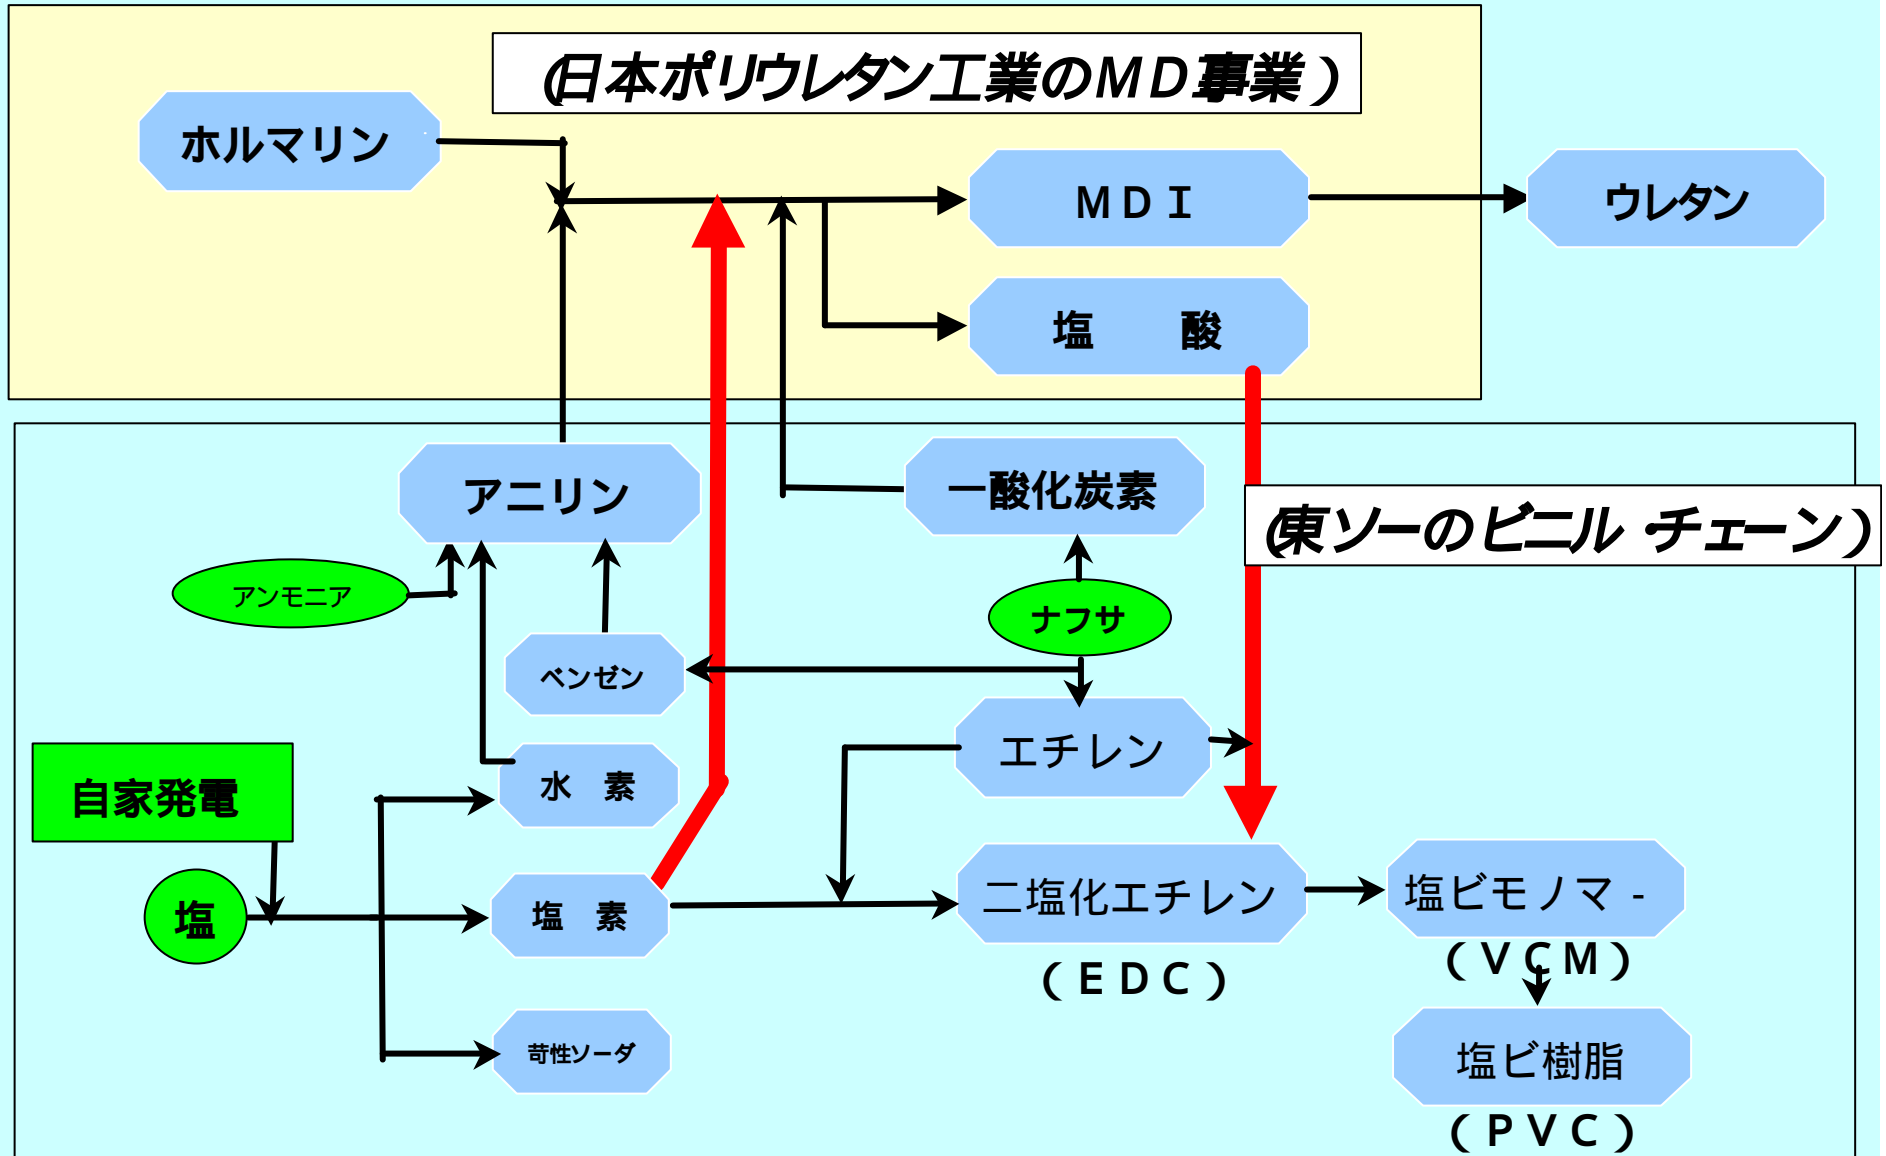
(日本ポリウレタン工業のＭＤ事業）

ホルマリン

ＭＤＩ

ウレタン

塩　　酸

アニリン

一酸化炭素

(東ソーのビニル チェーン）

アンモニア

ナフサ

ベンゼン

エチレン

自家発電

水　素

塩

塩　素

二塩化エチレン

（ＥＤＣ）

塩ビモノマ -

（ＶＣＭ）

塩ビ樹脂

（ＰＶＣ）

苛性ソーダ